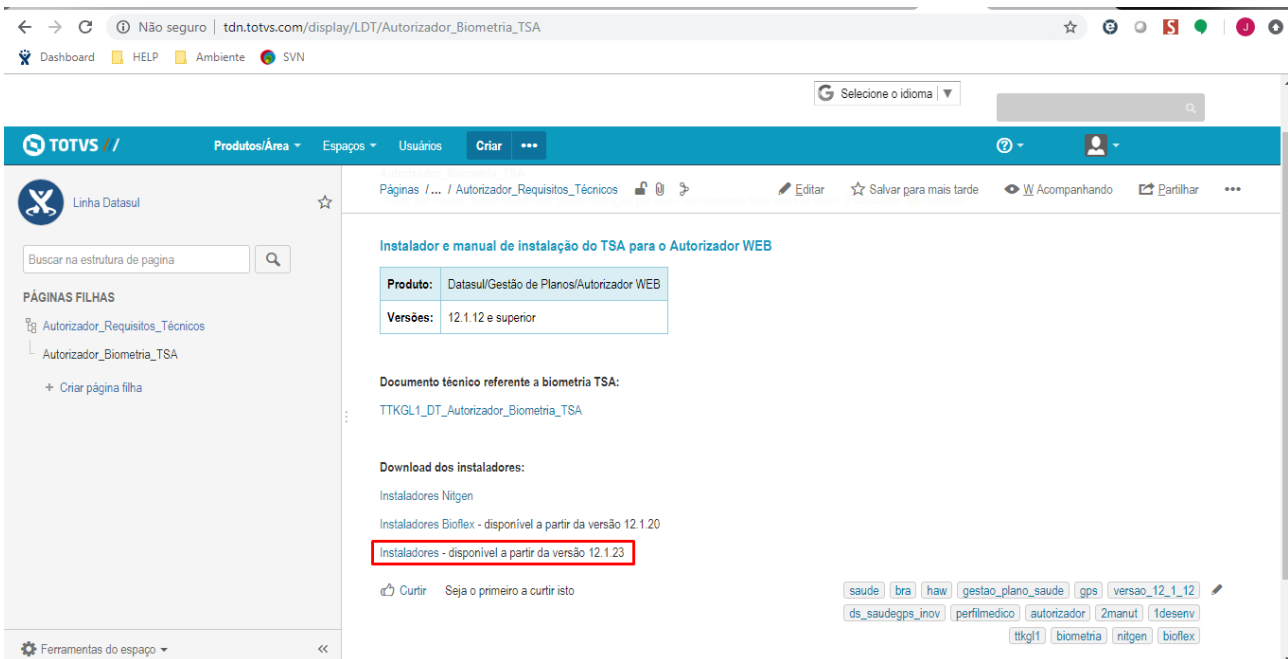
Não seguro | tdn.totvs.com/display/LDT/Autorizador_Biometria_TSA

Dashboard HELP Ambiente SVN

Selecione o idioma ▼

TOTVS // Produtos/Área ▾ Espaços ▾ Usuários Criar •••

Linha Datasul

Buscar na estrutura de pagina

PÁGINAS FILHAS

Autorizador_Requisitos_Técnicos

Autorizador_Biometria_TSA

+ Criar página filha

Ferramentas do espaço ▾

Páginas /... / Autorizador_Requisitos_Técnicos

Editar Salvar para mais tarde W Acompanhando Partilhar •••

Instalador e manual de instalação do TSA para o Autorizador WEB

| Produto: | Datasul/Gestão de Planos/Autorizador WEB |
|---|---|
| Versões: | 12.1.12 e superior |

Documento técnico referente a biometria TSA:

TTKGL1_DT_Autorizador_Biometria_TSA

Download dos instaladores:

Instaladores Nitgen

Instaladores Bioflex - disponível a partir da versão 12.1.20

Instaladores - disponível a partir da versão 12.1.23

Curtir Seja o primeiro a curtir isto

saude bra haw gestao_plano_saude gps versao_12_1_12 ds_saudegps_inov perfilmedico autorizador 2manut 1desenv ttkgl1 biometria nitgen bioflex